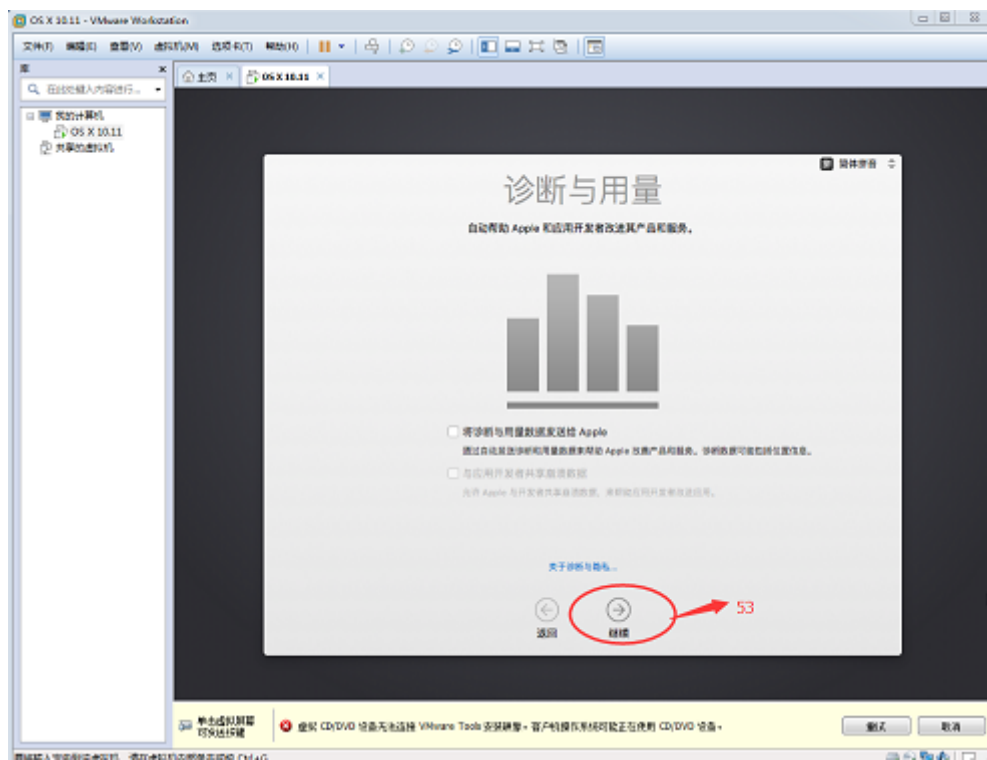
OS X 10.11 - VMware Workstation

文件(F) 编辑(E) 查看(V) 虚拟机(M) 选项卡(T) 帮助(H)

库

在此处键入内容进行...

我的计算机
OS X 10.11
共享的虚拟机

主页
OS X 10.11

简体拼音

诊断与用量

自动帮助 Apple 和应用开发者改进其产品和服务。

将诊断与用量数据发送给 Apple
通过自动发送诊断和用量数据来帮助 Apple 改善产品和服务。诊断数据可能包括位置信息。

与应用开发者共享崩溃数据
允许 Apple 与开发者共享崩溃数据，来帮助应用开发者改进应用。

关于诊断与隐私...

返回
继续

53

单击虚拟屏幕可发送按键

虚拟 CD/DVD 设备无法连接 VMware Tools 安装映像。客户机操作系统可能正在使用 CD/DVD 设备。

断开
取消

要将输入定向到该虚拟机，请在虚拟机内部单击或按 Ctrl+G。